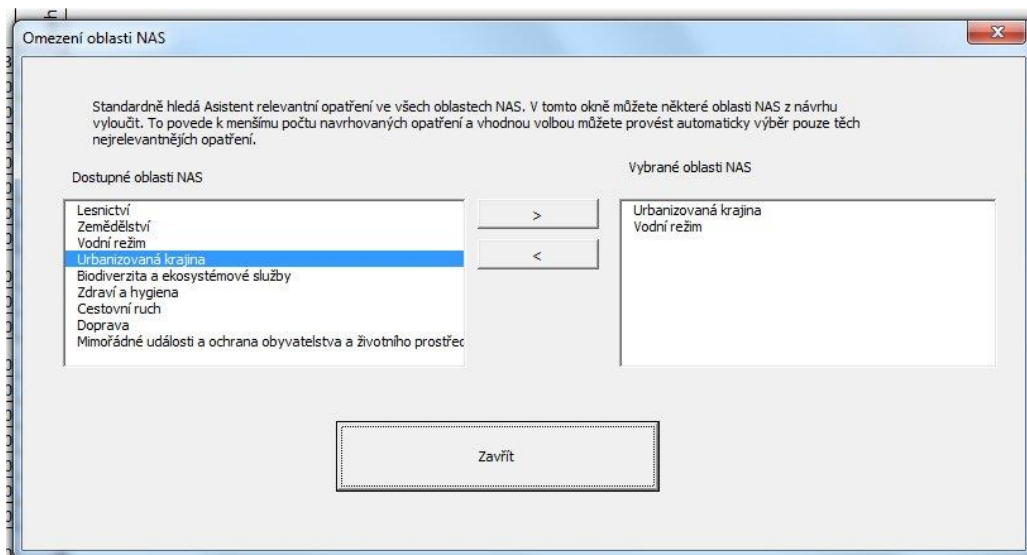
Omezení oblasti NAS

Standardně hledá Asistent relevantní opatření ve všech oblastech NAS. V tomto okně můžete některé oblasti NAS z návrhu vyloučit. To povede k menšímu počtu navrhovaných opatření a vhodnou volbou můžete provést automaticky výběr pouze těch nejrelevantnějších opatření.

Dostupné oblasti NAS

Lesnictví
Zemědělství
Vodní režim
Urbanizovaná krajina
Biodiverzita a ekosystémové služby
Zdraví a hygiena
Cestovní ruch
Doprava
Mimořádné události a ochrana obyvatelstva a životního prostřed

>
<

Vybrané oblasti NAS

Urbanizovaná krajina
Vodní režim

Zavřít